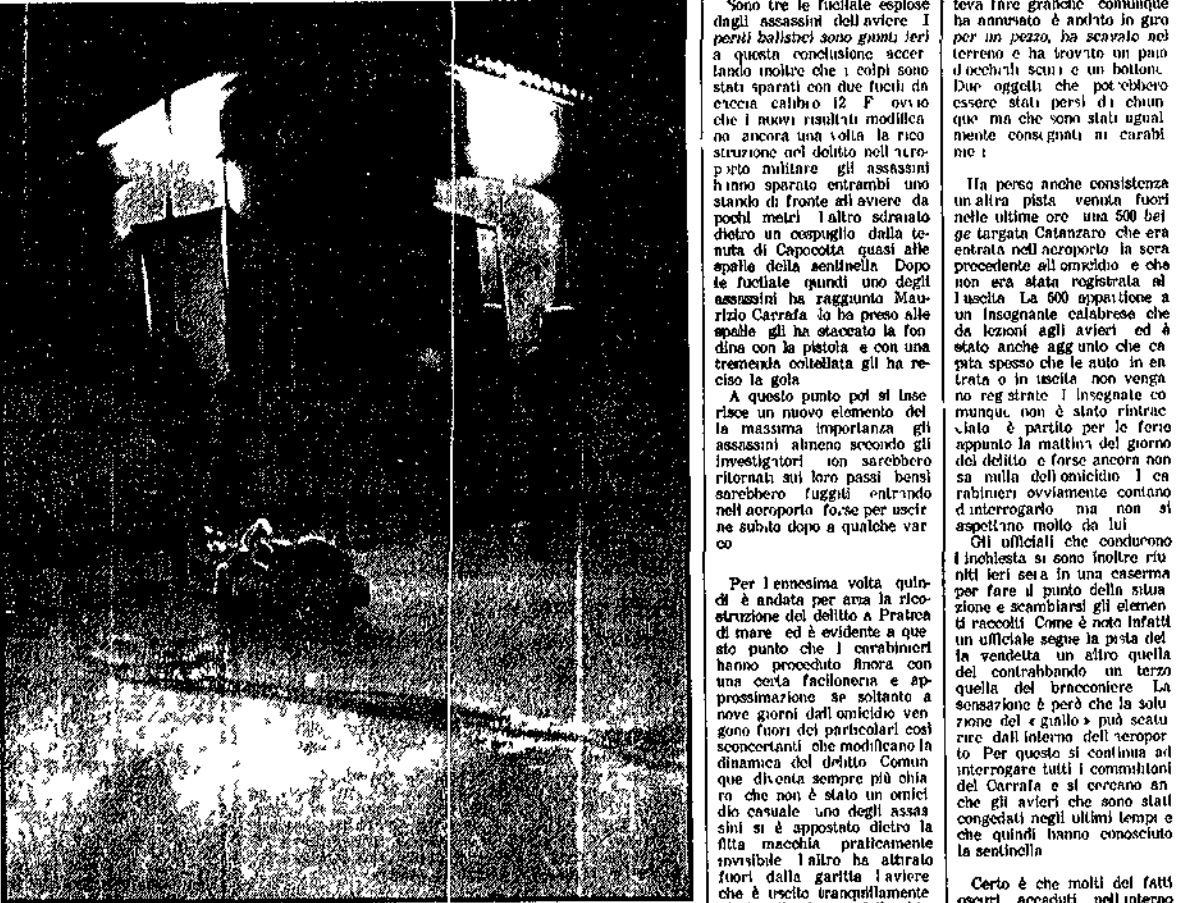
Sono tre le fucilate esplose dagli assassini dell aviere I periti balistici sono giunti ieri a questa conclusione accertando inoltre che i colpi sono stati sparati con due fucili da caccia calibro 12 F ovvio che i nuovi risultati modificano ancora una volta la ricostruzione del delitto nell aeroporto militare gli assassini hanno sparato entrambi uno stando di fronte all aviere da pochi metri l altro sdraiato dietro un cespuglio dalla tenuta di Capocotta quasi alle spalle della sentinella Dopo le fucilate quindi uno degli assassini ha raggiunto Maurizio Carrafa lo ha preso alle spalle gli ha staccato la fondina con la pistola e con una tremenda coltellata gli ha reciso la gola

A questo punto poi si inserisce un nuovo elemento della massima importanza gli assassini almeno secondo gli investigatori non sarebbero ritornati sui loro passi bensì sarebbero fuggiti entrando nell aeroporto forse per uscirne subito dopo a qualche varco

Per l ennesima volta quindi è andata per aria la ricostruzione del delitto a Pratica di mare ed è evidente a questo punto che i carabinieri hanno proceduto finora con una certa faciloneria e approssimazione se soltanto a nove giorni dall omicidio vengono fuori dei particolari così sconcertanti che modificano la dinamica del delitto Comunque diventa sempre più chiaro che non è stato un omicidio casuale uno degli assassini si è appostato dietro la fitta macchia praticamente invisibile l altro ha attirato fuori dalla garitta l aviere che è uscito tranquillamente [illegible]

teva fare granché comunque ha annusato è andato in giro per un pezzo, ha scavato nel terreno e ha trovato un paio d occhiali scuri e un bottone Due oggetti che potrebbero essere stati persi da chiunque ma che sono stati ugualmente consegnati ai carabinieri

Ha perso anche consistenza un altra pista venuta fuori nelle ultime ore una 500 beige targata Catanzaro che era entrata nell aeroporto la sera precedente all omicidio e che non era stata registrata all uscita La 500 appartiene a un insegnante calabrese che da lezioni agli avieri ed è stato anche aggiunto che capita spesso che le auto in entrata o in uscita non vengano registrate l insegnate comunque non è stato rintracciato è partito per le ferie appunto la mattina del giorno del delitto e forse ancora non sa nulla dell omicidio I carabinieri ovviamente contano d interrogarlo ma non si aspettano molto da lui

Gli ufficiali che conducono l inchiesta si sono inoltre riuniti ieri sera in una caserma per fare il punto della situazione e scambiarsi gli elementi raccolti Come è noto infatti un ufficiale segue la pista della vendetta un altro quella del contrabbando un terzo quella del bracconiere La sensazione è però che la soluzione del « giallo » può scaturire dall interno dell aeroporto Per questo si continua ad interrogare tutti i commilitoni del Carrafa e si cercano anche gli avieri che sono stati congedati negli ultimi tempi e che quindi hanno conosciuto la sentinella

Certo è che molti dei fatti oscuri accaduti nell interno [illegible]